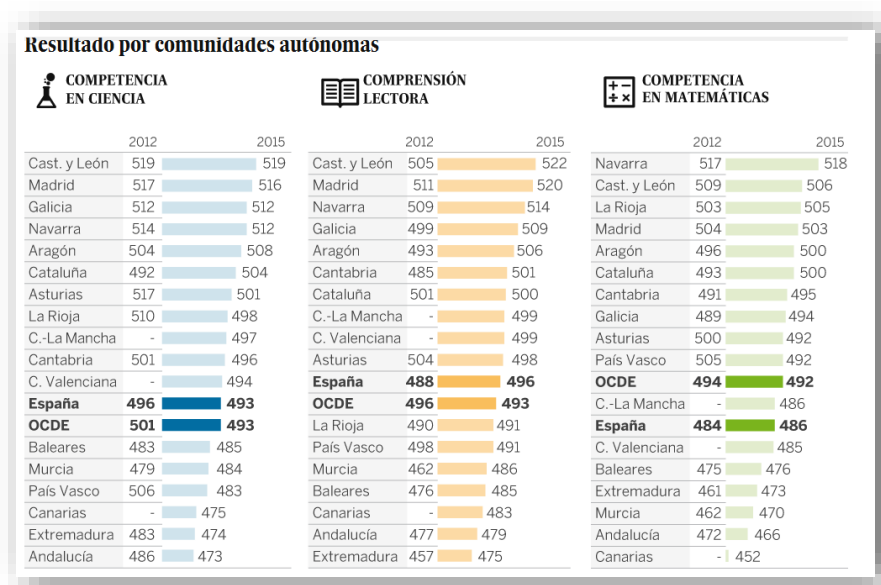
Resultado por comunidades autónomas

COMPETENCIA EN CIENCIA

| | 2012 | 2015 |
|---|---|---|
| Cast. y León | 519 | 519 |
| Madrid | 517 | 516 |
| Galicia | 512 | 512 |
| Navarra | 514 | 512 |
| Aragón | 504 | 508 |
| Cataluña | 492 | 504 |
| Asturias | 517 | 501 |
| La Rioja | 510 | 498 |
| C.-La Mancha | - | 497 |
| Cantabria | 501 | 496 |
| C. Valenciana | - | 494 |
| **España** | **496** | **493** |
| **OCDE** | **501** | **493** |
| Baleares | 483 | 485 |
| Murcia | 479 | 484 |
| País Vasco | 506 | 483 |
| Canarias | - | 475 |
| Extremadura | 483 | 474 |
| Andalucía | 486 | 473 |

COMPRENSIÓN LECTORA

| | 2012 | 2015 |
|---|---|---|
| Cast. y León | 505 | 522 |
| Madrid | 511 | 520 |
| Navarra | 509 | 514 |
| Galicia | 499 | 509 |
| Aragón | 493 | 506 |
| Cantabria | 485 | 501 |
| Cataluña | 501 | 500 |
| C.-La Mancha | - | 499 |
| C. Valenciana | - | 499 |
| Asturias | 504 | 498 |
| **España** | **488** | **496** |
| **OCDE** | **496** | **493** |
| La Rioja | 490 | 491 |
| País Vasco | 498 | 491 |
| Murcia | 462 | 486 |
| Baleares | 476 | 485 |
| Canarias | - | 483 |
| Andalucía | 477 | 479 |
| Extremadura | 457 | 475 |

COMPETENCIA EN MATEMÁTICAS

| | 2012 | 2015 |
|---|---|---|
| Navarra | 517 | 518 |
| Cast. y León | 509 | 506 |
| La Rioja | 503 | 505 |
| Madrid | 504 | 503 |
| Aragón | 496 | 500 |
| Cataluña | 493 | 500 |
| Cantabria | 491 | 495 |
| Galicia | 489 | 494 |
| Asturias | 500 | 492 |
| País Vasco | 505 | 492 |
| **OCDE** | **494** | **492** |
| C.-La Mancha | - | 486 |
| **España** | **484** | **486** |
| C. Valenciana | - | 485 |
| Baleares | 475 | 476 |
| Extremadura | 461 | 473 |
| Murcia | 462 | 470 |
| Andalucía | 472 | 466 |
| Canarias | - | 452 |